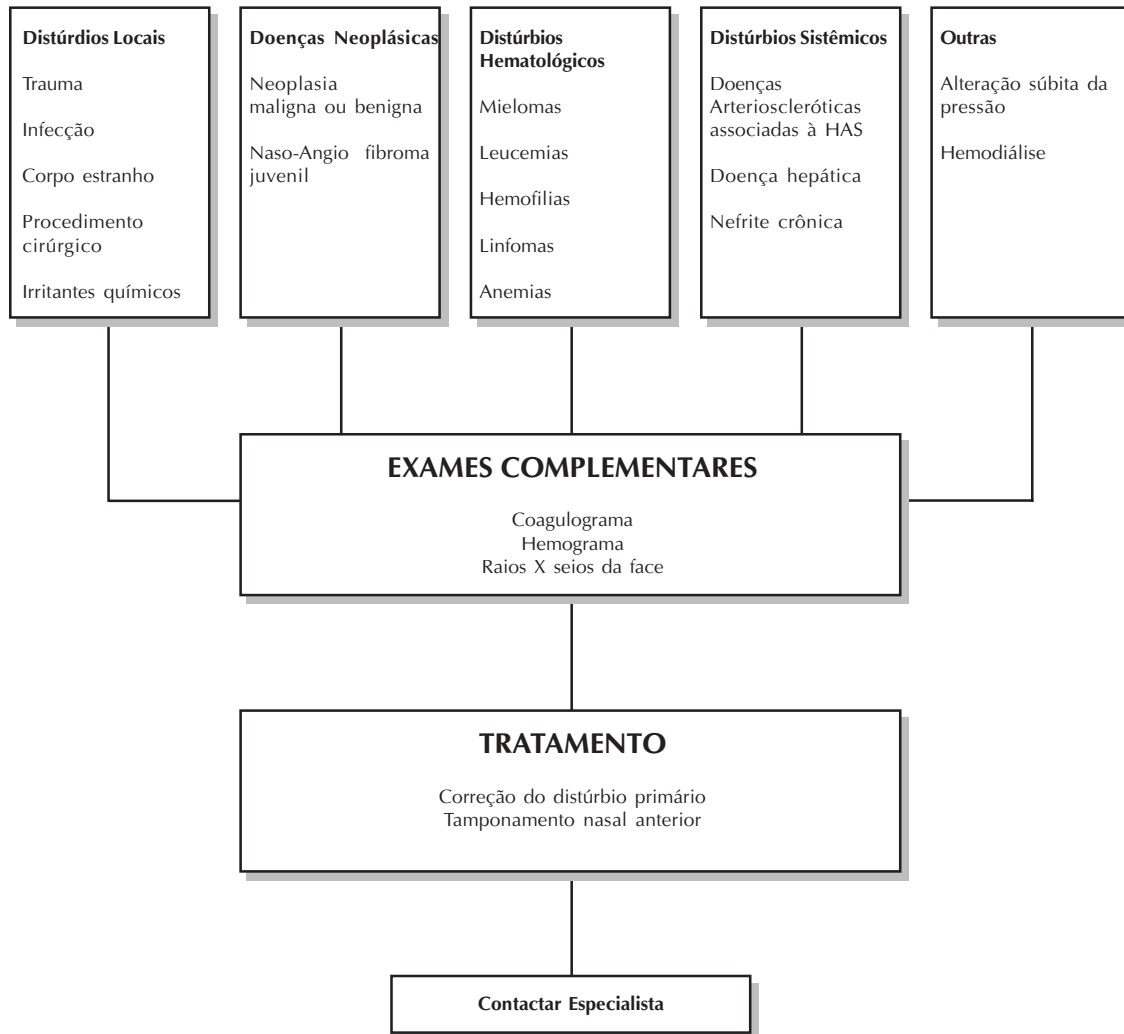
Distúrdios Locais

Trauma

Infecção

Corpo estranho

Procedimento cirúrgico

Irritantes químicos

Doenças Neoplásicas

Neoplasia maligna ou benigna

Naso-Angio fibroma juvenil

Distúrbios Hematológicos

Mielomas

Leucemias

Hemofilias

Linfomas

Anemias

Distúrbios Sistêmicos

Doenças Arterioscleróticas associadas à HAS

Doença hepática

Nefrite crônica

Outras

Alteração súbita da pressão

Hemodiálise

EXAMES COMPLEMENTARES

Coagulograma
Hemograma
Raios X seios da face

TRATAMENTO

Correção do distúrbio primário
Tamponamento nasal anterior

Contactar Especialista